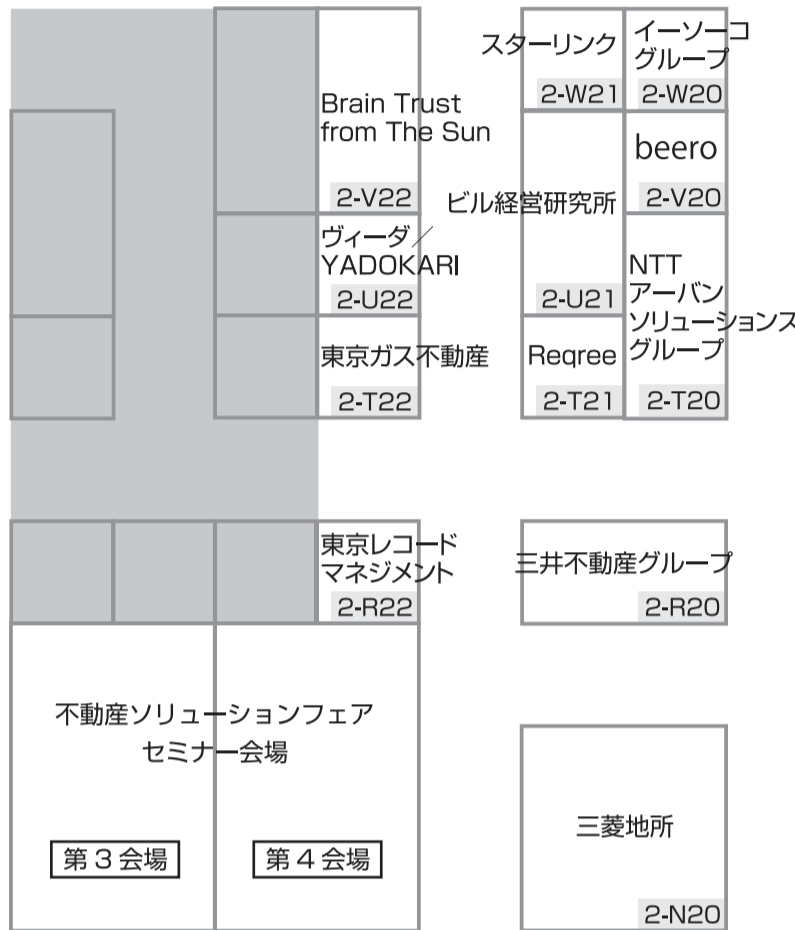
Brain Trust from The Sun
2-V22

スターリンク
2-W21

イーソーコグループ
2-W20

beero
2-V20

ビル経営研究所
2-U21

ヴィーダ／YADOKARI
2-U22

NTTアーバンソリューションズグループ
2-T20

東京ガス不動産
2-T22

Reqree
2-T21

東京レコードマネジメント
2-R22

三井不動産グループ
2-R20

不動産ソリューションフェア
セミナー会場

第３会場

第４会場

三菱地所
2-N20